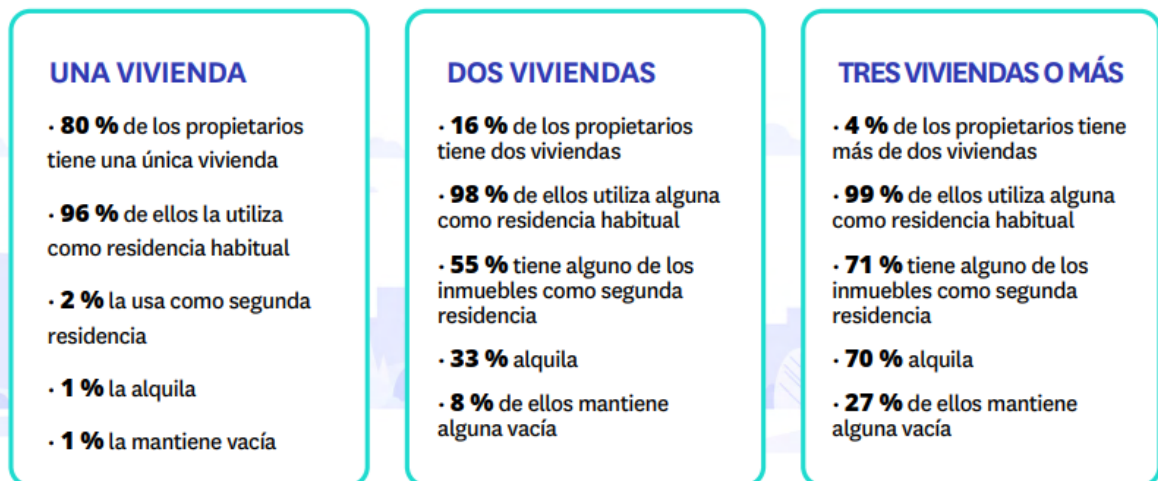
UNA VIVIENDA

· **80 %** de los propietarios tiene una única vivienda

· **96 %** de ellos la utiliza como residencia habitual

· **2 %** la usa como segunda residencia

· **1 %** la alquila

· **1 %** la mantiene vacía

DOS VIVIENDAS

· **16 %** de los propietarios tiene dos viviendas

· **98 %** de ellos utiliza alguna como residencia habitual

· **55 %** tiene alguno de los inmuebles como segunda residencia

· **33 %** alquila

· **8 %** de ellos mantiene alguna vacía

TRES VIVIENDAS O MÁS

· **4 %** de los propietarios tiene más de dos viviendas

· **99 %** de ellos utiliza alguna como residencia habitual

· **71 %** tiene alguno de los inmuebles como segunda residencia

· **70 %** alquila

· **27 %** de ellos mantiene alguna vacía